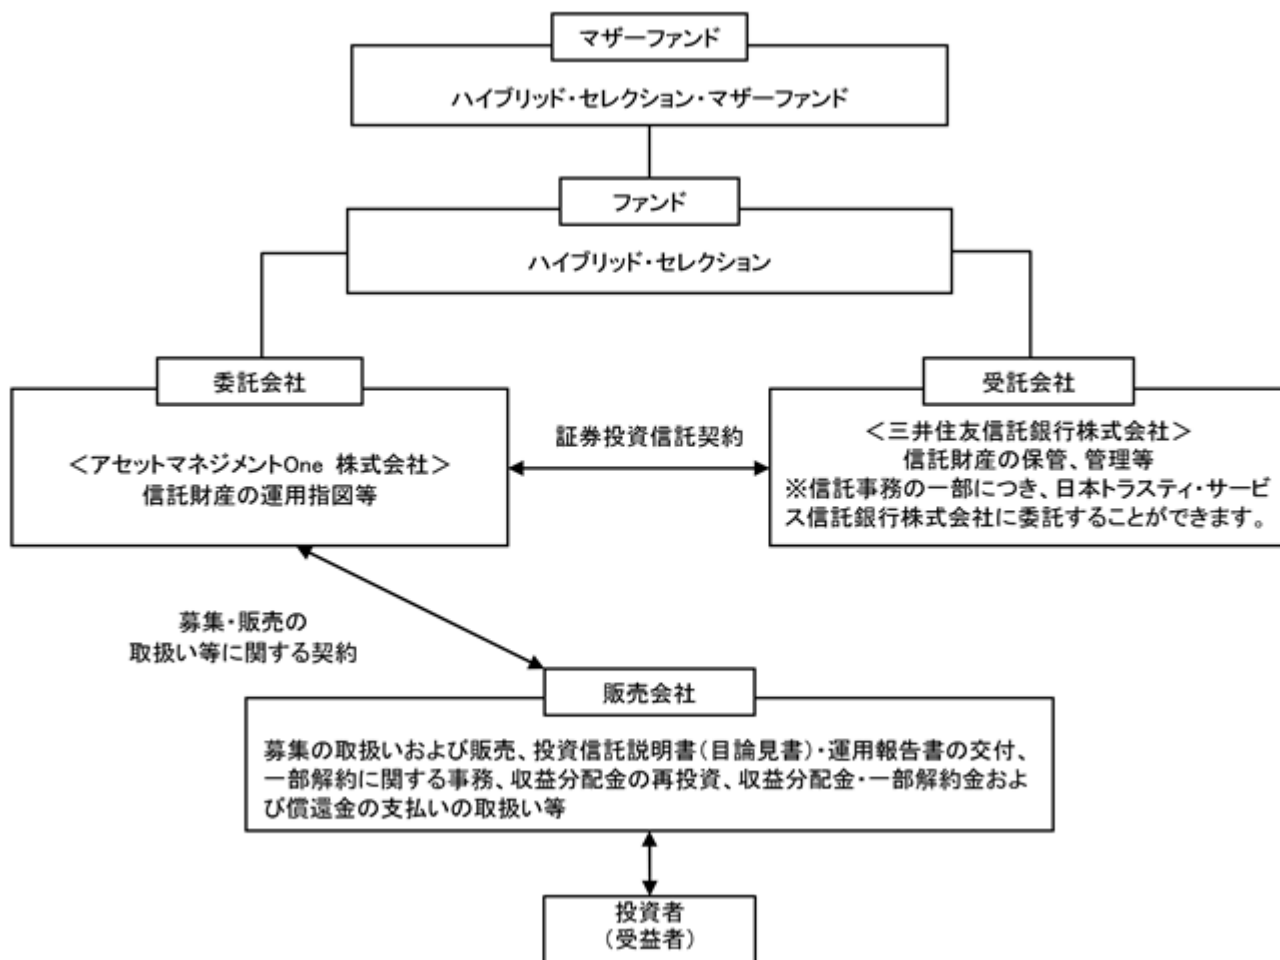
マザーファンド
ハイブリッド・セレクション・マザーファンド

ファンド
ハイブリッド・セレクション

委託会社
<アセットマネジメントOne 株式会社>
信託財産の運用指図等

証券投資信託契約

受託会社
<三井住友信託銀行株式会社>
信託財産の保管、管理等
※信託事務の一部につき、日本トラスティ・サービス信託銀行株式会社に委託することができます。

募集・販売の
取扱い等に関する契約

販売会社
募集の取扱いおよび販売、投資信託説明書(目論見書)・運用報告書の交付、一部解約に関する事務、収益分配金の再投資、収益分配金・一部解約金および償還金の支払いの取扱い等

投資者
(受益者)